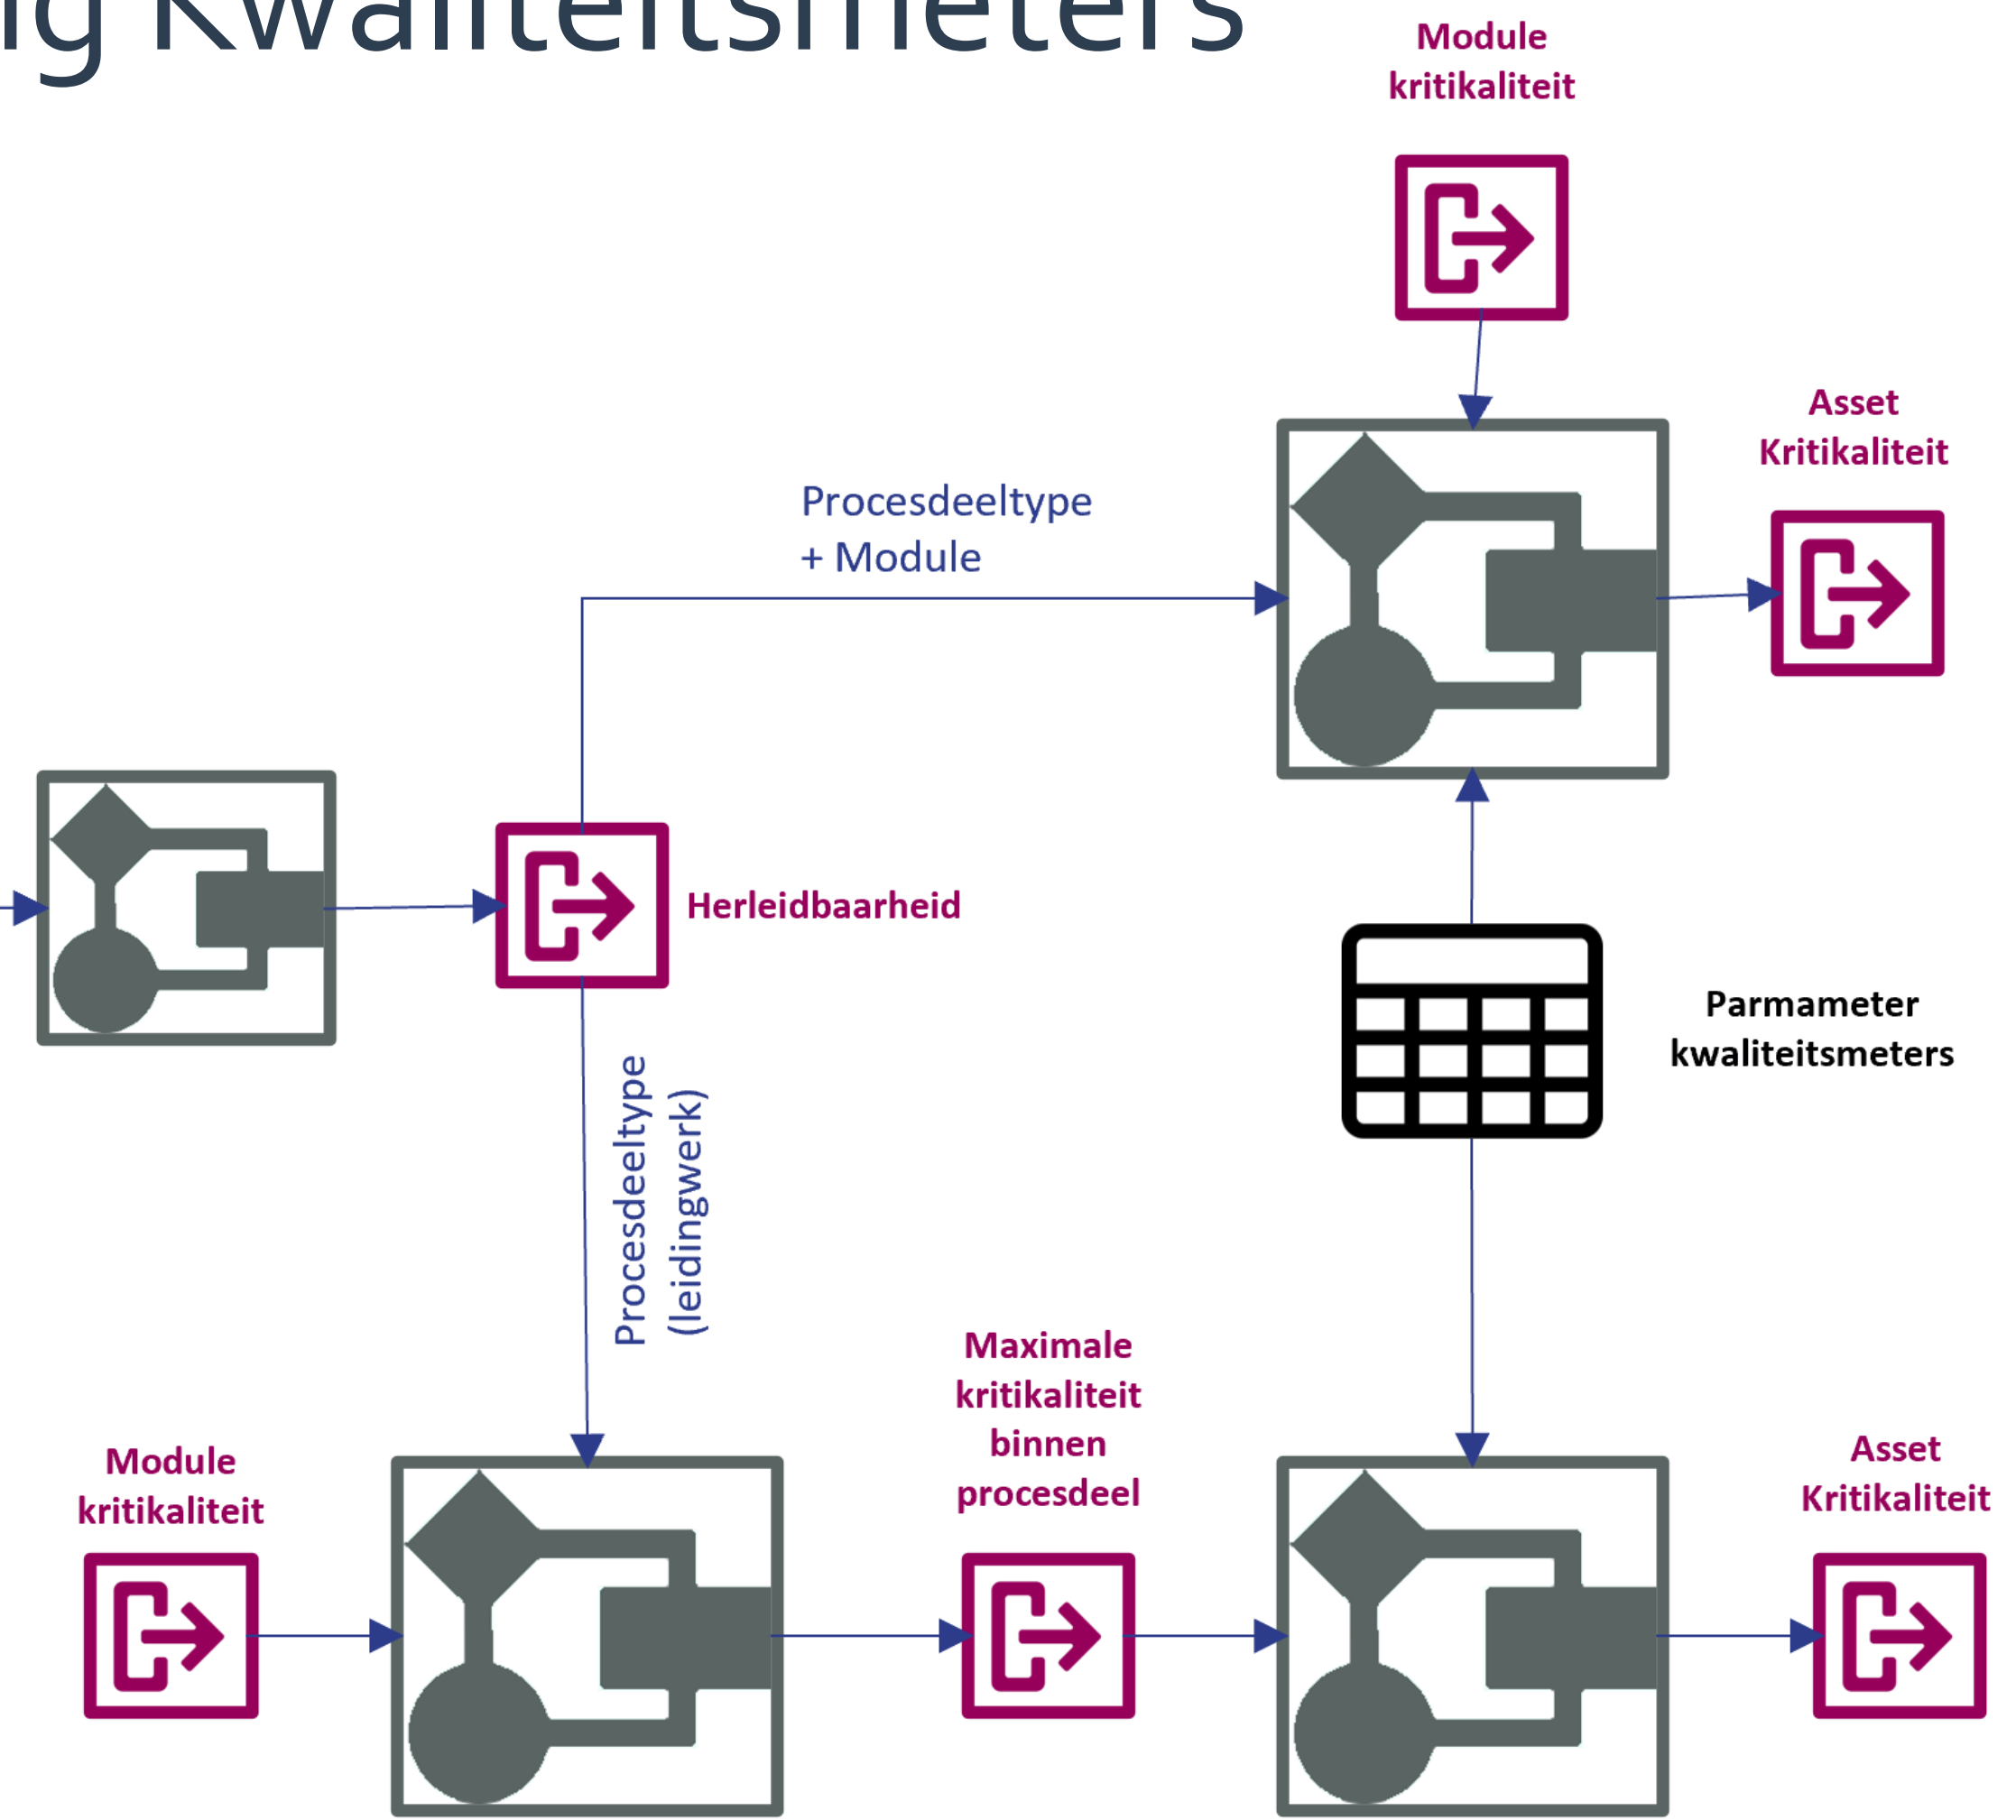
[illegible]g Kwaliteitsmeters

Module kritikaliteit

Asset Kritikaliteit

Procesdeeltype + Module

Herleidbaarheid

Parmameter kwaliteitsmeters

Procesdeeltype (leidingwerk)

Maximale kritikaliteit binnen procesdeel

Module kritikaliteit

Asset Kritikaliteit